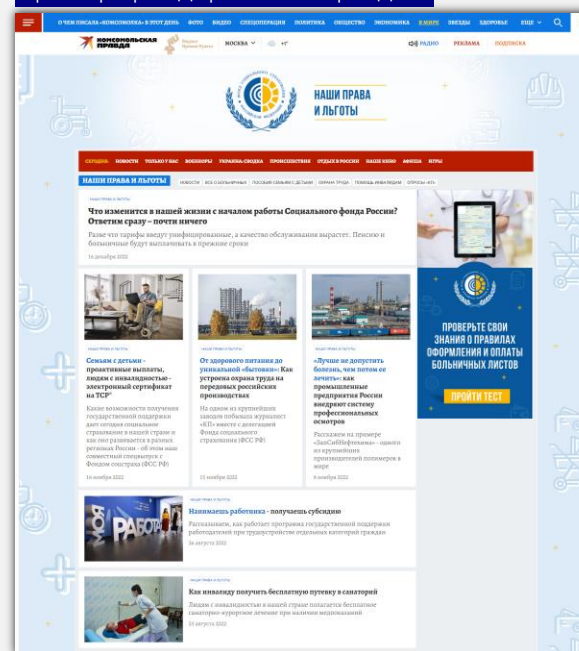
О ЧЕМ ПИСАЛА «КОМСОМОЛКА» В ЭТОТ ДЕНЬ ФОТО ВИДЕО СПЕЦОПЕРАЦИЯ ПОЛИТИКА ОБЩЕСТВО ЭКОНОМИКА В МИРЕ ЗВЕЗДЫ ЗДОРОВЬЕ ЕЩЕ

Комсомольская правда МОСКВА +4° РАДИО РЕКЛАМА ПОДПИСКА

НАШИ ПРАВА И ЛЬГОТЫ

СЕГОДНЯ НОВОСТИ ТОЛЬКО У НАС ВОЕНКОРЫ УКРАИНА СВОДКА ПРОИСШЕСТВИЯ ОТДЫХ В РОССИИ НАШЕ КИНО АФИША ИГРЫ

НАШИ ПРАВА И ЛЬГОТЫ НОВОСТИ ВСЕ О ЛЬГОТАХ ПОСОБИЯ СЕМЬЯМ С ДЕТЬМИ ОХРАНА ТРУДА ПОМОЩЬ ИНВАЛИДАМ ОПРОСЫ «КП»

НАШИ ПРАВА И ЛЬГОТЫ

Что изменится в нашей жизни с началом работы Социального фонда России? Ответим сразу – почти ничего

Разве что тарифы введут унифицированные, а качество обслуживания вырастет. Пенсии и больничные будут выплачивать в прежние сроки

14 декабря 2022

ПРОВЕРЬТЕ СВОИ ЗНАНИЯ О ПРАВИЛАХ ОФОРМЛЕНИЯ И ОПЛАТЫ БОЛЬНИЧНЫХ ЛИСТОВ

ПРОЙТИ ТЕСТ

НАШИ ПРАВА И ЛЬГОТЫ

Семьям с детьми - проактивные выплаты, людям с инвалидностью - электронный сертификат на ТСР

Какие возможности получения государственной поддержки дает отделение социального страхования в нашей стране и как оно развивается в разных регионах России - об этом наш совместный спецпроект с Фондом соцстраха (ФСС РФ)

16 ноября 2022

НАШИ ПРАВА И ЛЬГОТЫ

От здорового питания до уникальной «бытовки»: Как устроена охрана труда на передовых российских производствах

На одном из крупнейших заводов побывала журналист «КП» вместе с делегацией Фонда социального страхования (ФСС РФ)

15 ноября 2022

НАШИ ПРАВА И ЛЬГОТЫ

«Лучше не допустить болезнь, чем потом ее лечить»: как промышленные предприятия России внедряют систему профессиональных осмотров

Рассказываем на примере «ЗапСибНефтехима» - одного из крупнейших производителей полимеров в мире

8 ноября 2022

НАШИ ПРАВА И ЛЬГОТЫ

Нанимаешь работника - получаешь субсидию

Рассказываем, как работает программа государственной поддержки работодателей при трудоустройстве отдельных категорий граждан

26 августа 2022

НАШИ ПРАВА И ЛЬГОТЫ

Как инвалиду получить бесплатную путевку в санаторий

Людям с инвалидностью в нашей стране полагается бесплатное санаторно-курортное лечение при наличии медицинский

25 августа 2022